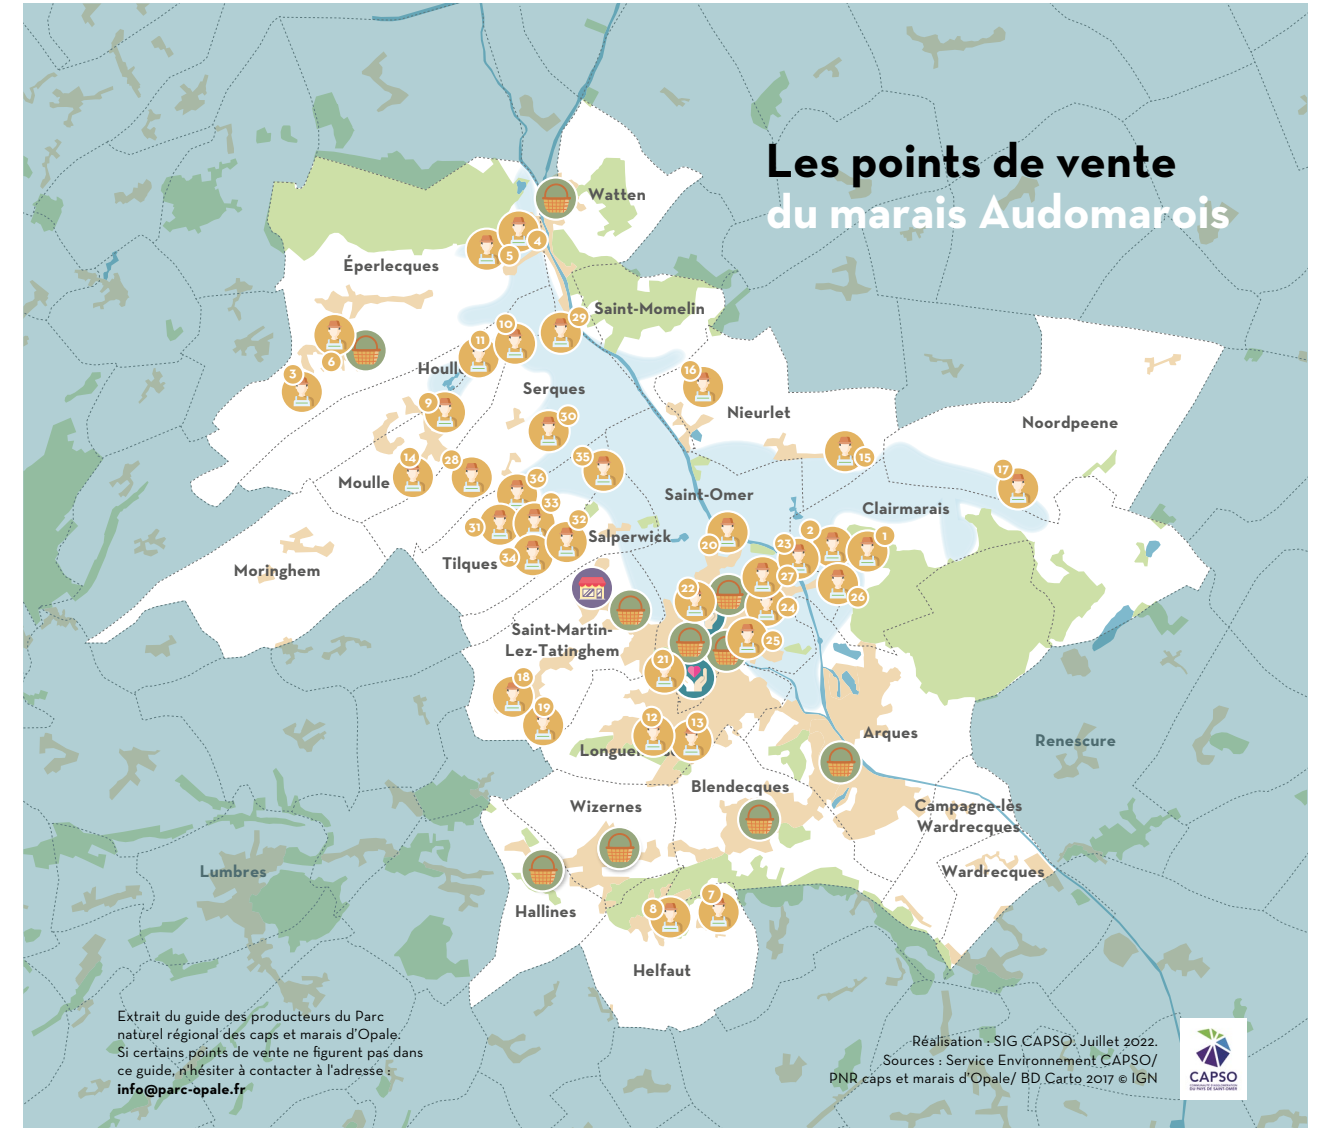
Les points de vente
du marais Audomarois

Watten
Éperlecques
Saint-Momelin
Houll
Serques
Nieurlet
Noordpeene
Moulle
Saint-Omer
Clairmarais
Salperwick
Tilques
Moringhem
Saint-Martin-Lez-Tatinghem
Longue
Arques
Renescure
Blendecques
Wizernes
Campagne-lès-Wardrecques
Wardrecques
Lumbres
Hallines
Helfaut

1 2 3 4 5 6 7 8 9 10 11 12 13 14 15 16 17 18 19 20 21 22 23 24 25 26 27 28 29 30 31 32 33 34 35 36

Extrait du guide des producteurs du Parc naturel régional des caps et marais d'Opale. Si certains points de vente ne figurent pas dans ce guide, n'hésitez à contacter à l'adresse : info@parc-opale.fr

Réalisation : SIG CAPSO. Juillet 2022. Sources : Service Environnement CAPSO/ PNR caps et marais d'Opale/ BD Carto 2017 © IGN

CAPSO